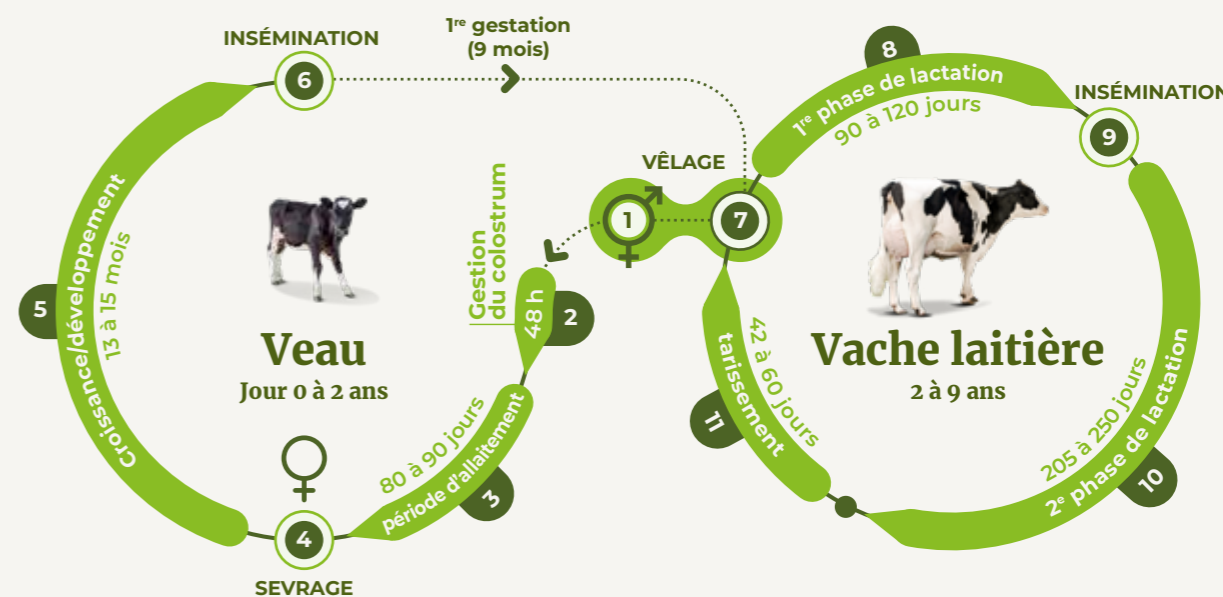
INSÉMINATION

6

1$^{re}$ gestation
(9 mois)

8

1$^{re}$ phase de lactation
90 à 120 jours

INSÉMINATION

9

VÊLAGE

1

7

Croissance/développement
13 à 15 mois

5

Veau
Jour 0 à 2 ans

Gestion du colostrum
48 h

2

42 à 60 jours
tarissement

11

Vache laitière
2 à 9 ans

205 à 250 jours
2$^{e}$ phase de lactation

10

80 à 90 jours
période d'allaitement

3

4

SEVRAGE